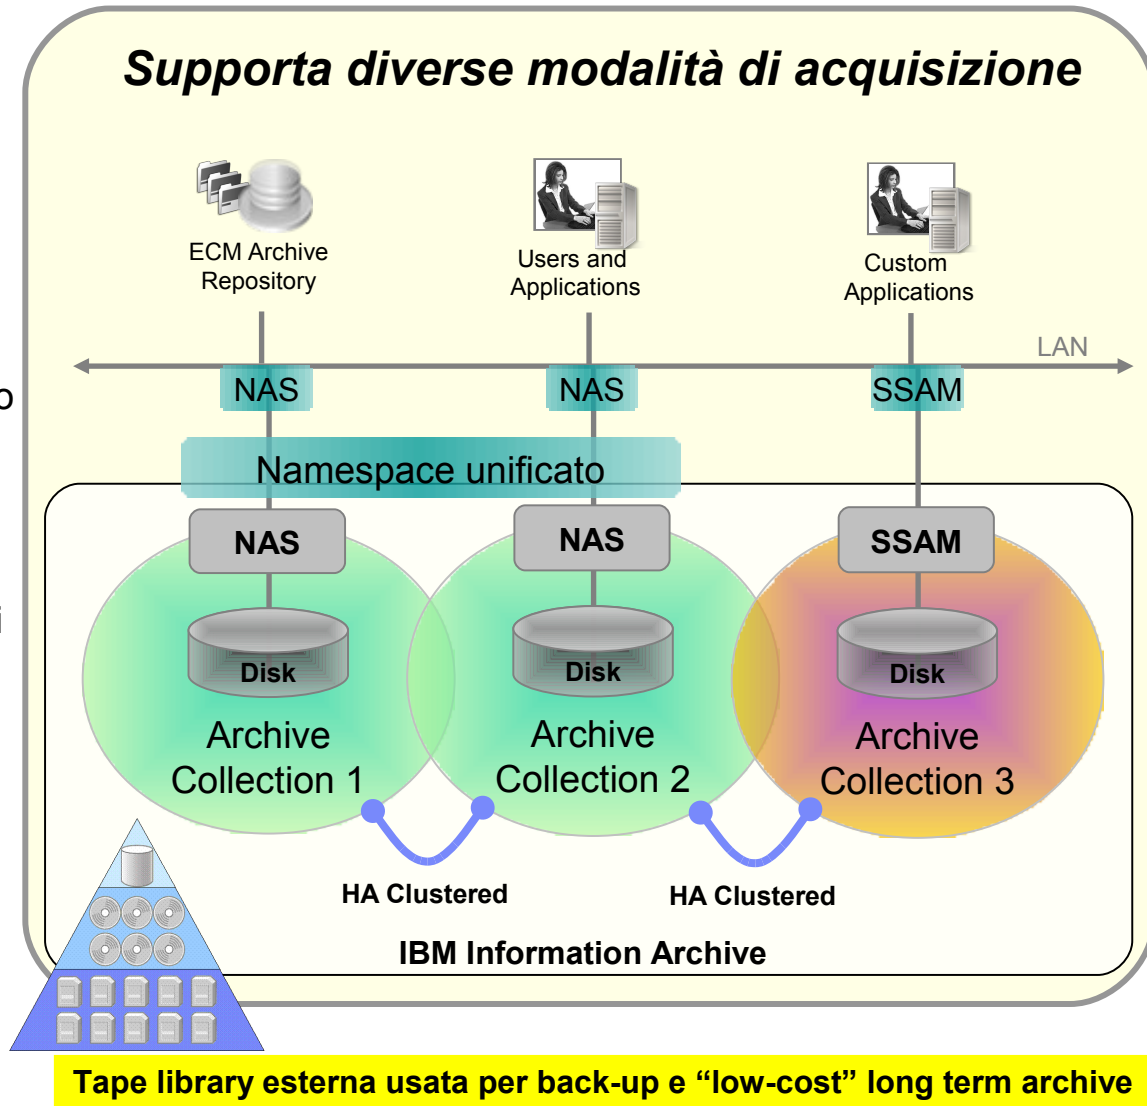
Supporta diverse modalità di acquisizione

ECM Archive Repository

Users and Applications

Custom Applications

LAN

o

NAS

NAS

SSAM

Namespace unificato

NAS

NAS

SSAM

i

Disk

Disk

Disk

Archive Collection 1

Archive Collection 2

Archive Collection 3

HA Clustered

HA Clustered

IBM Information Archive

Tape library esterna usata per back-up e “low-cost” long term archive